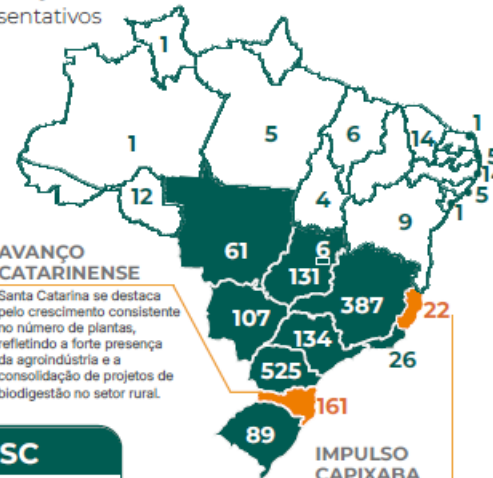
sentativos

1

1

5

6

14

1

5

1

1

5

12

4

9

1

61

6

131

387

22

107

134

26

525

161

89

AVANÇO CATARINENSE

Santa Catarina se destaca pelo crescimento consistente no número de plantas, refletindo a forte presença da agroindústria e a consolidação de projetos de biodigestão no setor rural.

SC

IMPULSO CAPIXABA